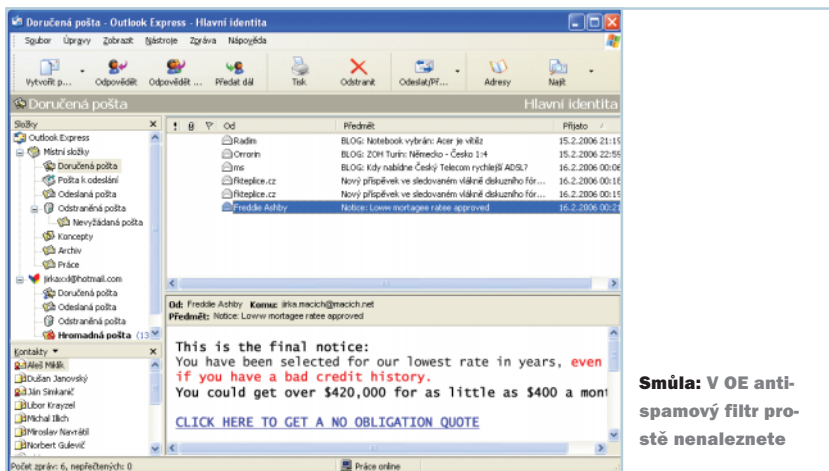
Doručená pošta - Outlook Express - Hlavní identita

Soubor Úpravy Zobrazit Nástroje Zpráva Nápověda

Vytvořit p... Odpovědět Odpovědět ... Předat dál Tisk Odstranit Odeslat/Př... Adresy Najít

Doručená pošta Hlavní identita

Složky
Outlook Express
Místní složky
Doručená pošta
Pošta k odeslání
Odeslaná pošta
Odstraněná pošta
Nevyžádaná pošta
Koncepty
Archiv
Práce
jirkaxxl@hotmail.com
Doručená pošta
Odeslaná pošta
Odstraněná pošta
Hromadná pošta (13

| ! | Od | Předmět | Přijato |
|---|---|---|---|
| | Radim | BLOG: Notebook vybrán: Acer je vítěz | 15.2.2006 21:1 |
| | Orrorin | BLOG: ZOH Turín: Německo - Česko 1:4 | 15.2.2006 22:5 |
| | ms | BLOG: Kdy nabídne Český Telecom rychlejší ADSL? | 16.2.2006 00:0 |
| | fiteplice.cz | Nový příspěvek ve sledovaném vláknu diskuzního fór... | 16.2.2006 00:1 |
| | fiteplice.cz | Nový příspěvek ve sledovaném vláknu diskuzního fór... | 16.2.2006 00:1 |
| | Freddie Ashby | Notice: Loww mortagee ratee approved | 16.2.2006 00:2 |

Od: Freddie Ashby Komu: jirka.macich@macich.net
Předmět: Notice: Loww mortagee ratee approved

This is the final notice:
You have been selected for our lowest rate in years, even if you have a bad credit history.
You could get over $420,000 for as little as $400 a mont

CLICK HERE TO GET A NO OBLIGATION QUOTE

Kontakty
Aleš Miklík
Dušan Janovský
Ján Simkanič
Libor Krayzel
Michal Illich
Miroslav Navrátil
Norbert Gulevič

Počet zpráv: 6, nepřečtených: 0
Práce online

Smůla: V OE antispamový filtr prostě nenaleznete